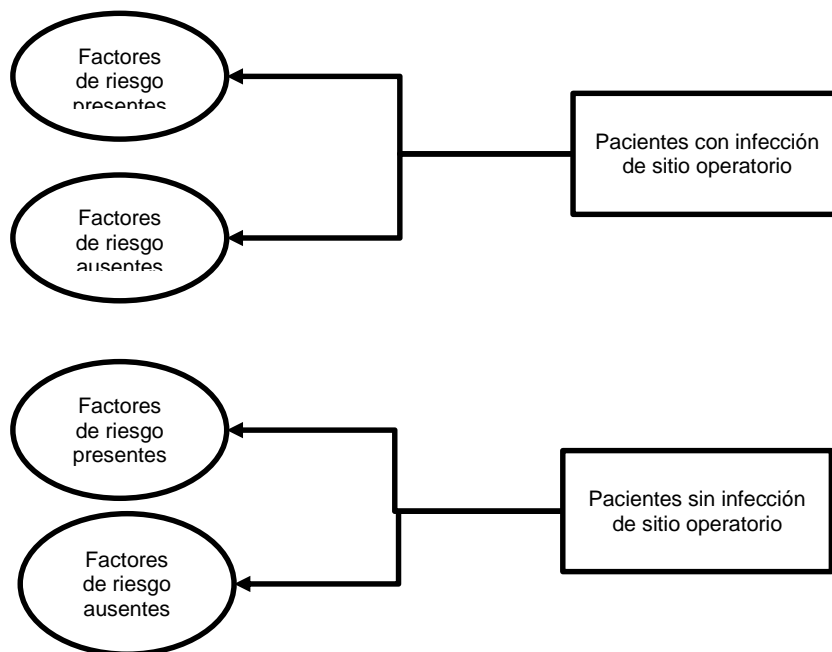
Factores de riesgo presentes

Factores de riesgo ausentes

Pacientes con infección de sitio operatorio

Factores de riesgo presentes

Factores de riesgo ausentes

Pacientes sin infección de sitio operatorio